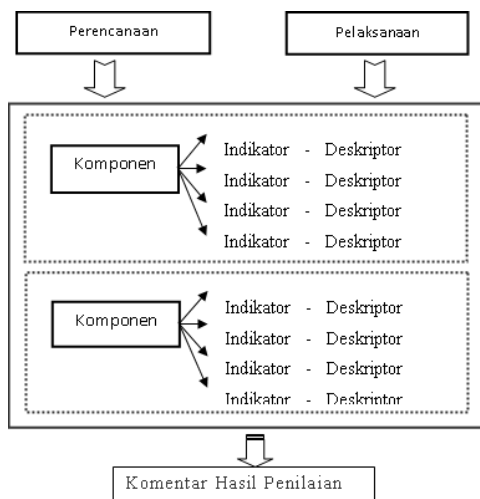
Perencanaan

Pelaksanaan

Komponen

Indikator - Deskriptor

Indikator - Deskriptor

Indikator - Deskriptor

Indikator - Deskriptor

Komponen

Indikator - Deskriptor

Indikator - Deskriptor

Indikator - Deskriptor

Indikator - Deskriptor

Komentar Hasil Penilaian